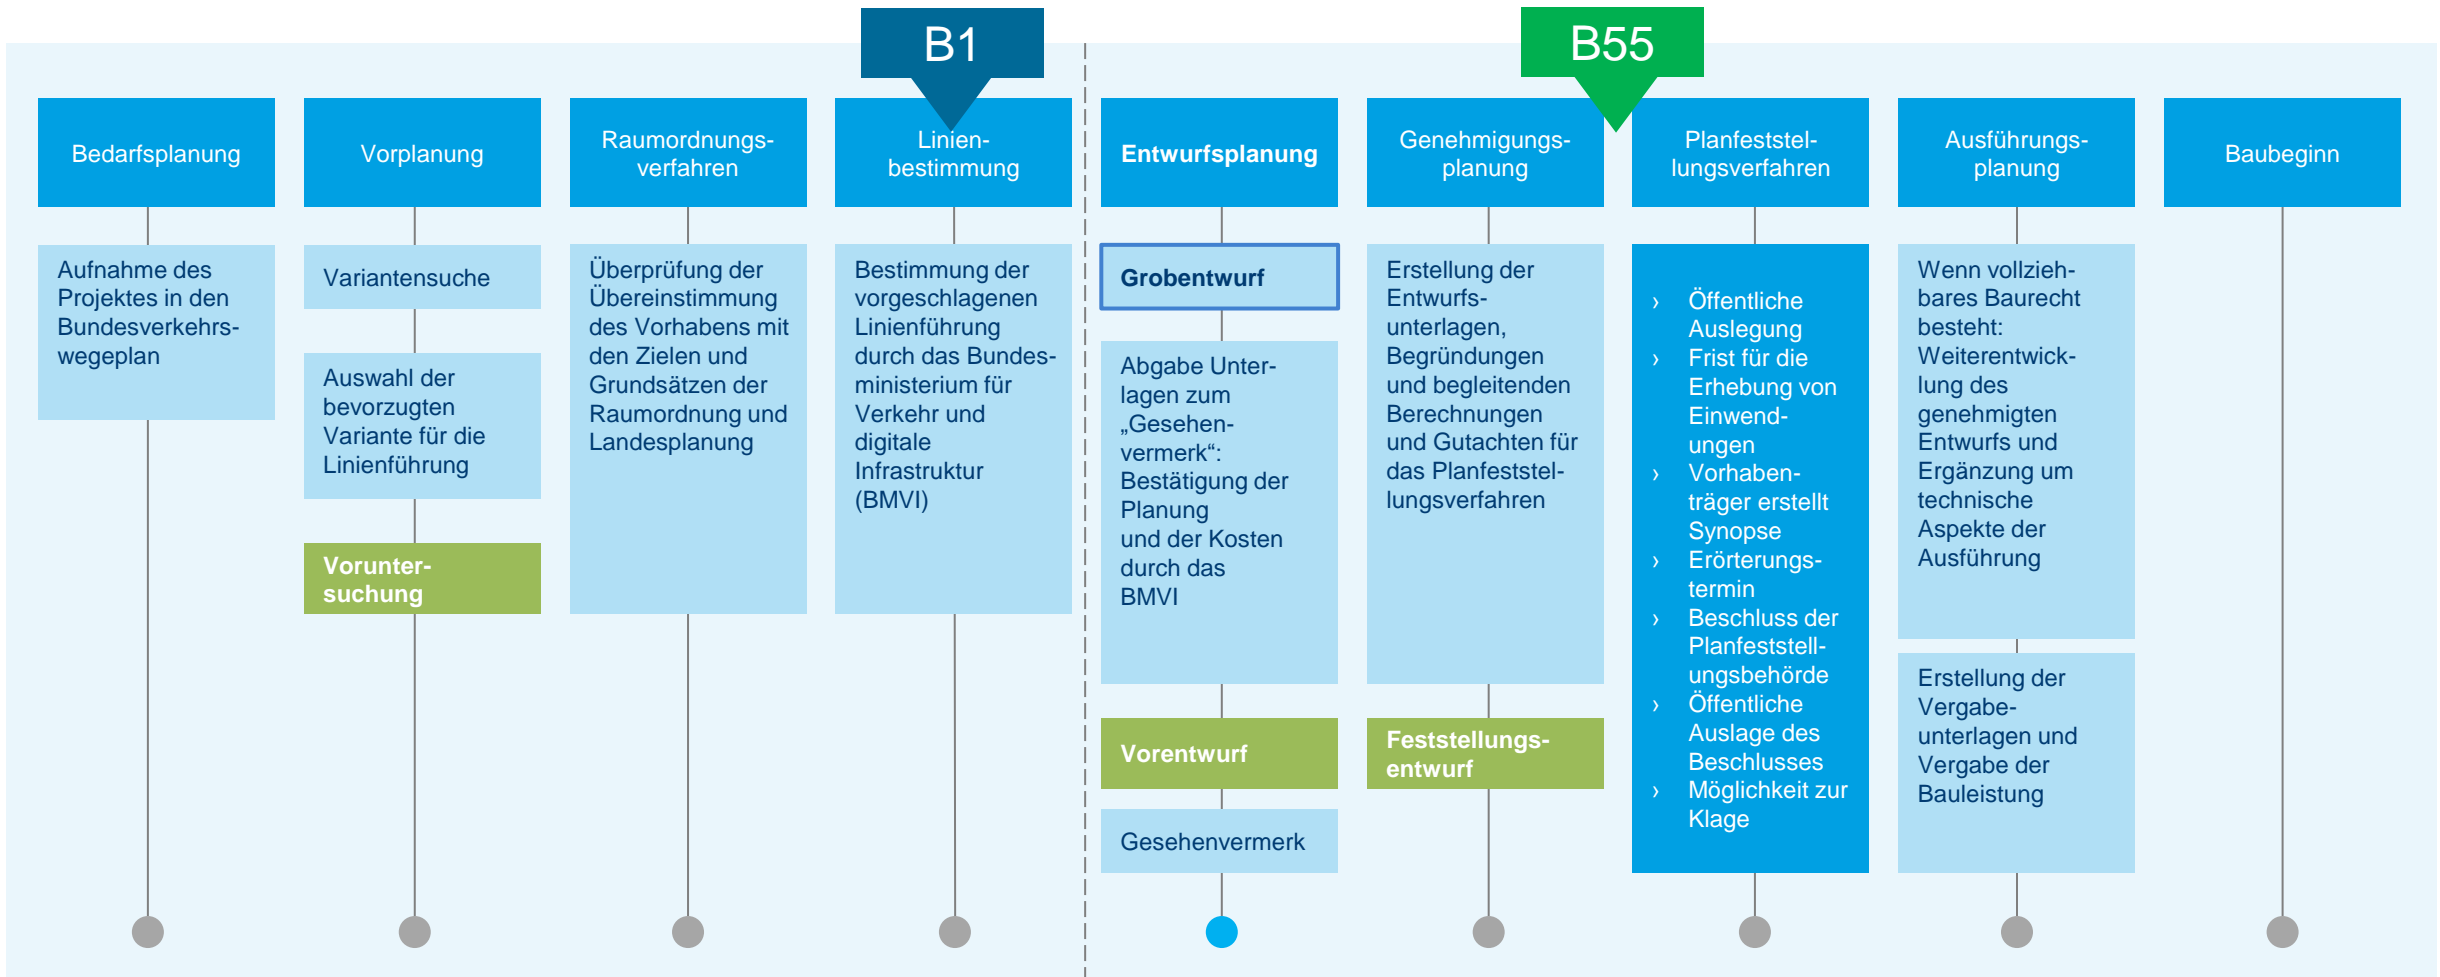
B1

B55

Bedarfsplanung

Aufnahme des Projektes in den Bundesverkehrswegeplan

Vorplanung

Variantensuche

Auswahl der bevorzugten Variante für die Linienführung

Voruntersuchung

Raumordnungsverfahren

Überprüfung der Übereinstimmung des Vorhabens mit den Zielen und Grundsätzen der Raumordnung und Landesplanung

Linienbestimmung

Bestimmung der vorgeschlagenen Linienführung durch das Bundesministerium für Verkehr und digitale Infrastruktur (BMVI)

Entwurfsplanung

Grobentwurf

Abgabe Unterlagen zum „Gesehenvermerk“: Bestätigung der Planung und der Kosten durch das BMVI

Vorentwurf

Gesehenvermerk

Genehmigungsplanung

Erstellung der Entwurfsunterlagen, Begründungen und begleitenden Berechnungen und Gutachten für das Planfeststellungsverfahren

Feststellungsentwurf

Planfeststellungsverfahren

› Öffentliche Auslegung
› Frist für die Erhebung von Einwendungen
› Vorhabenträger erstellt Synopse
› Erörterungstermin
› Beschluss der Planfeststellungsbehörde
› Öffentliche Auslage des Beschlusses
› Möglichkeit zur Klage

Ausführungsplanung

Wenn vollziehbares Baurecht besteht: Weiterentwicklung des genehmigten Entwurfs und Ergänzung um technische Aspekte der Ausführung

Erstellung der Vergabeunterlagen und Vergabe der Bauleistung

Baubeginn